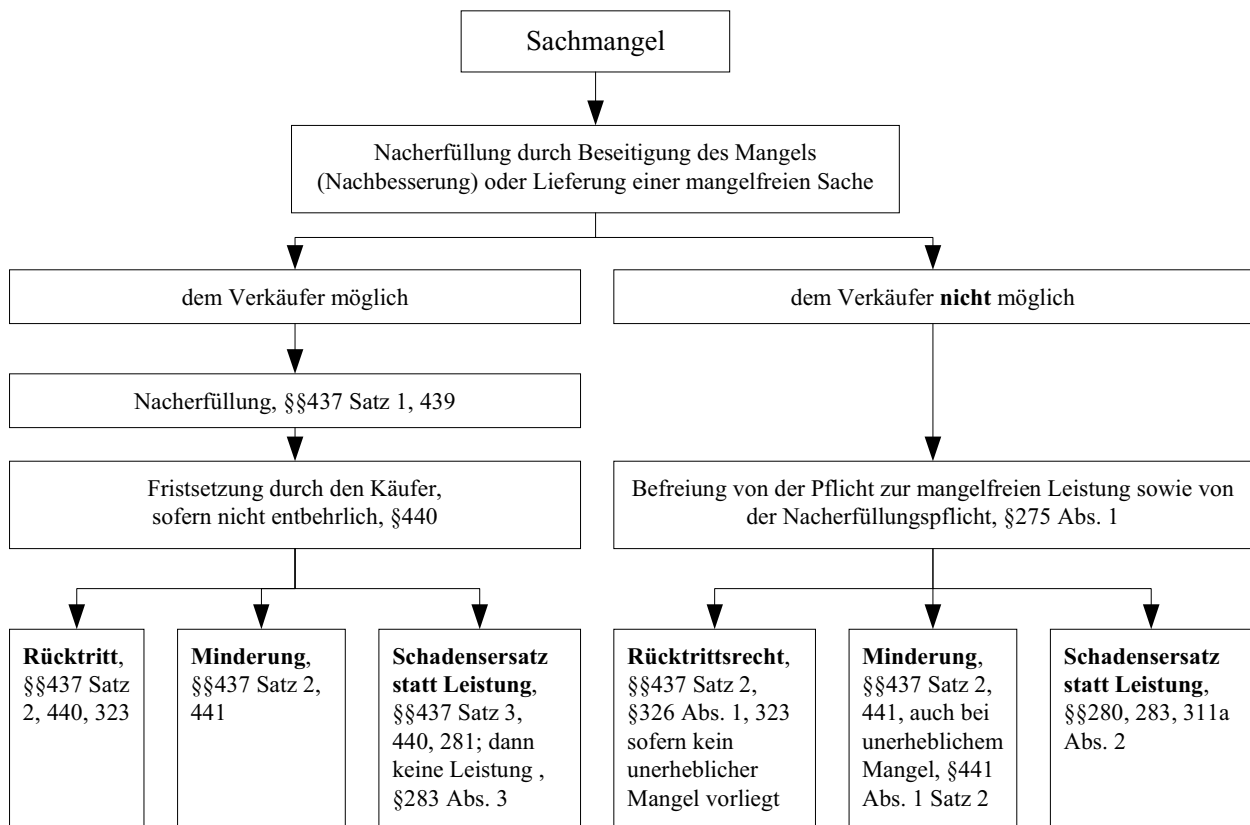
Sachmangel

Nacherfüllung durch Beseitigung des Mangels (Nachbesserung) oder Lieferung einer mangelfreien Sache

dem Verkäufer möglich

dem Verkäufer **nicht** möglich

Nacherfüllung, §§437 Satz 1, 439

Fristsetzung durch den Käufer, sofern nicht entbehrlich, §440

Befreiung von der Pflicht zur mangelfreien Leistung sowie von der Nacherfüllungspflicht, §275 Abs. 1

**Rücktritt**, §§437 Satz 2, 440, 323

**Minderung**, §§437 Satz 2, 441

**Schadensersatz statt Leistung**, §§437 Satz 3, 440, 281; dann keine Leistung , §283 Abs. 3

**Rücktrittsrecht**, §§437 Satz 2, §326 Abs. 1, 323 sofern kein unerheblicher Mangel vorliegt

**Minderung**, §§437 Satz 2, 441, auch bei unerheblichem Mangel, §441 Abs. 1 Satz 2

**Schadensersatz statt Leistung**, §§280, 283, 311a Abs. 2